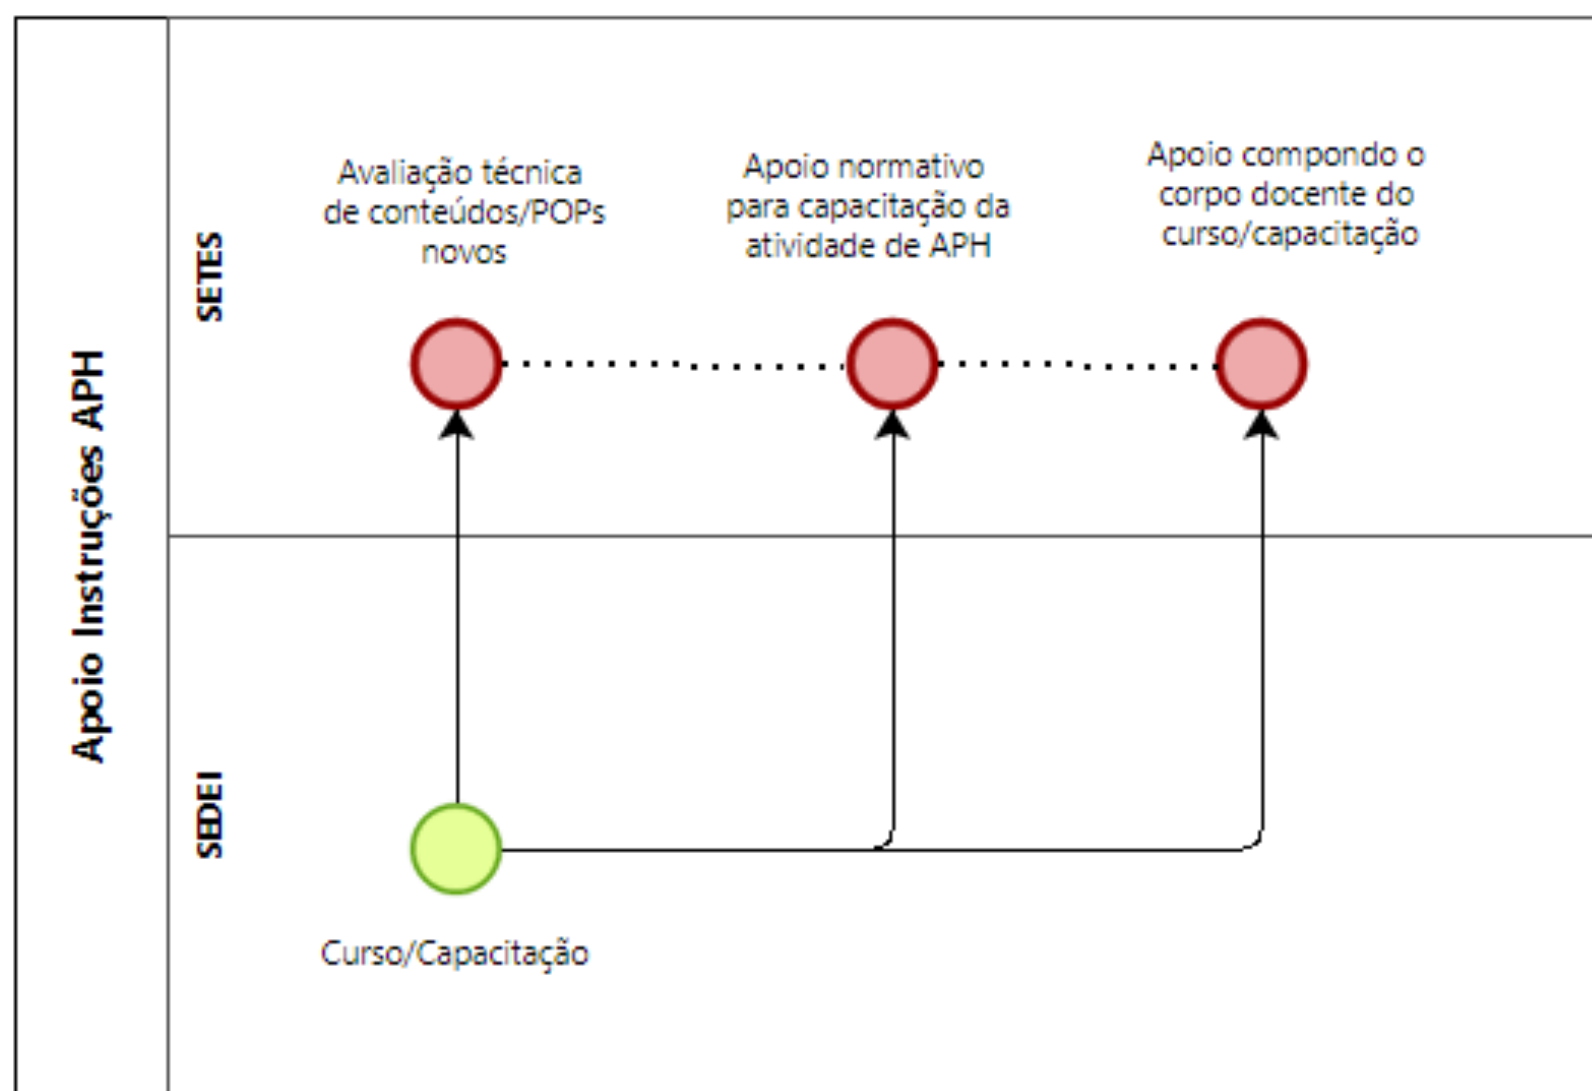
Apoio Instruções APH

SETES

Avaliação técnica de conteúdos/POPs novos

Apoio normativo para capacitação da atividade de APH

Apoio compondo o corpo docente do curso/capacitação

SEDEI

Curso/Capacitação